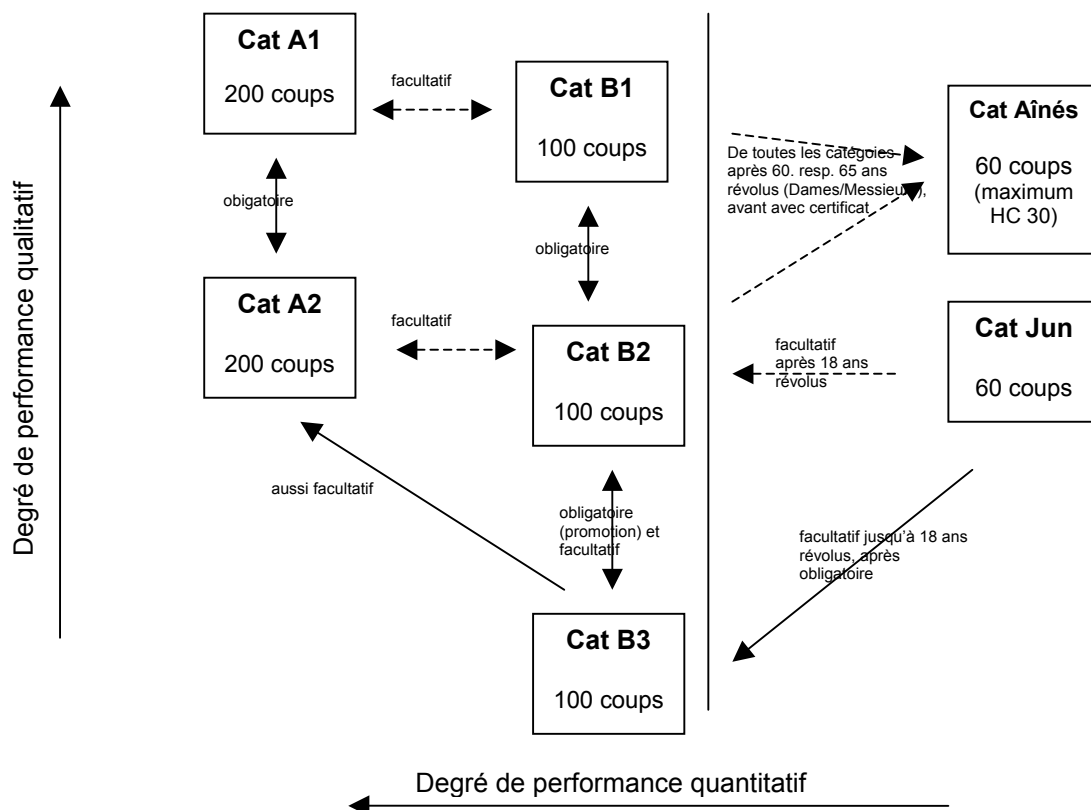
Degré de performance qualitatif

**Cat A1**

200 coups

facultatif

**Cat B1**

100 coups

obigatoire

obligatoire

**Cat A2**

200 coups

facultatif

**Cat B2**

100 coups

aussi facultatif

obligatoire (promotion) et facultatif

**Cat B3**

100 coups

De toutes les catégories après 60. resp. 65 ans révolus (Dames/Messieurs), avant avec certificat

**Cat Aînés**

60 coups (maximum HC 30)

facultatif après 18 ans révolus

**Cat Jun**

60 coups

facultatif jusqu'à 18 ans révolus, après obligatoire

Degré de performance quantitatif